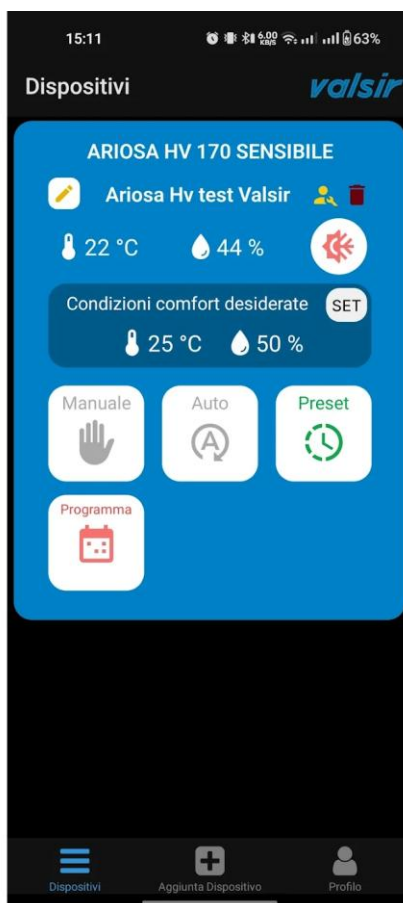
15:11
6,00 KB/S 63%

Dispositivi
valsir

ARIOSA HV 170 SENSIBILE

Ariosa Hv test Valsir

22 °C
44 %

Condizioni comfort desiderate
SET
25 °C
50 %

Manuale
Auto
Preset

Programma

Dispositivi
Aggiunta Dispositivo
Profilo